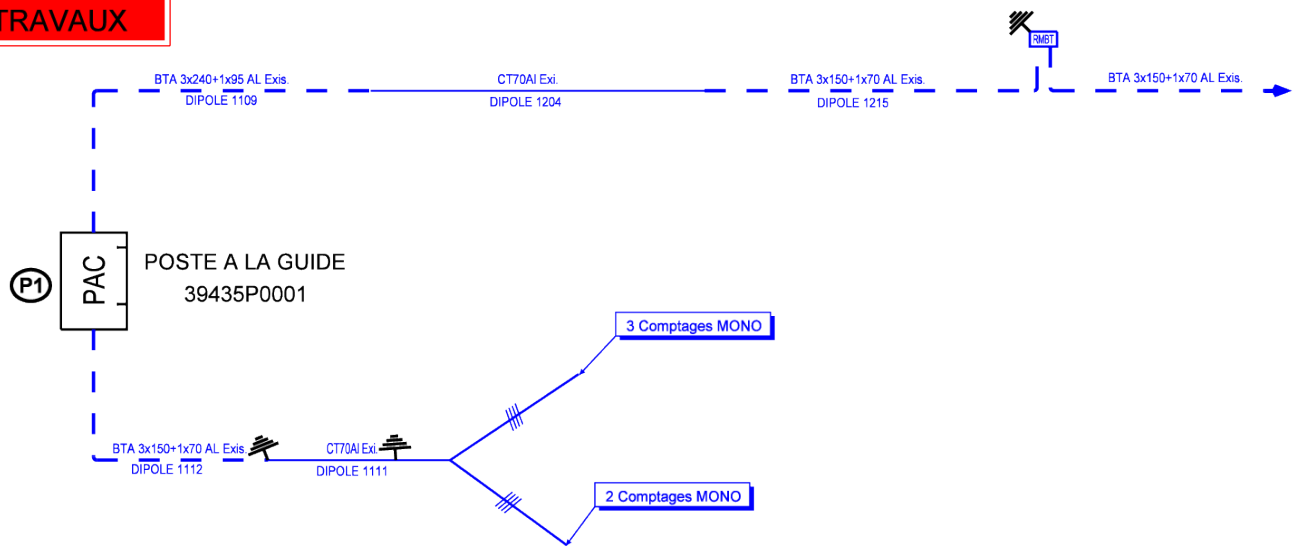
TRAVAUX

BTA 3x240+1x95 AL Exis.
DIPOLE 1109

CT70Al Exi.
DIPOLE 1204

BTA 3x150+1x70 AL Exis.
DIPOLE 1215

RMBT

BTA 3x150+1x70 AL Exis.

P1

PAC

POSTE A LA GUIDE
39435P0001

3 Comptages MONO

BTA 3x150+1x70 AL Exis.
DIPOLE 1112

CT70Al Exi.
DIPOLE 1111

2 Comptages MONO